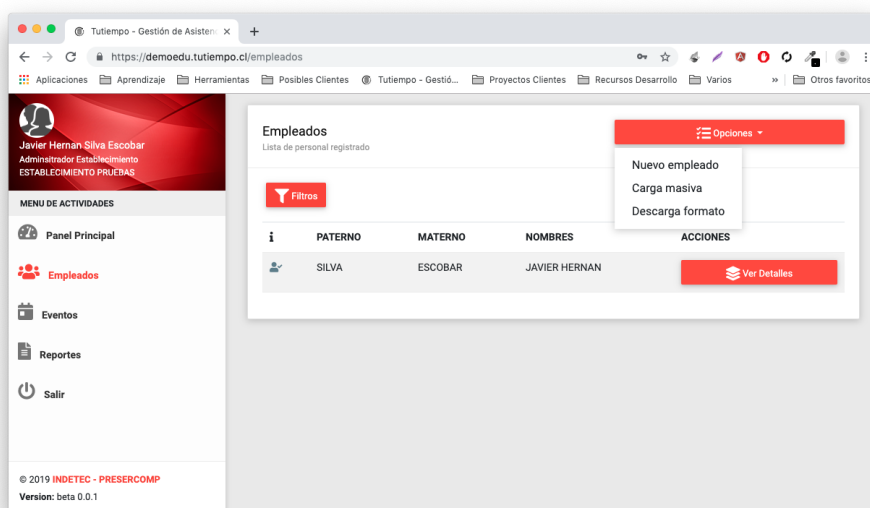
Tutiempo - Gestión de Asisten ×
+
https://demoedu.tutiempo.cl/empleados
Aplicaciones Aprendizaje Herramientas Posibles Clientes Tutiempo - Gestió... Proyectos Clientes Recursos Desarrollo Varios » Otros favoritos

Javier Hernan Silva Escobar
Adminsitrador Establecimiento
ESTABLECIMIENTO PRUEBAS

MENU DE ACTIVIDADES
Panel Principal
Empleados
Eventos
Reportes
Salir

© 2019 INDETEC - PRESERCOMP
Version: beta 0.0.1

Empleados
Lista de personal registrado

Opciones
Nuevo empleado
Carga masiva
Descarga formato

Filtros

| i | PATERNO | MATERNO | NOMBRES | ACCIONES |
|---|---|---|---|---|
| | SILVA | ESCOBAR | JAVIER HERNAN | Ver Detalles |